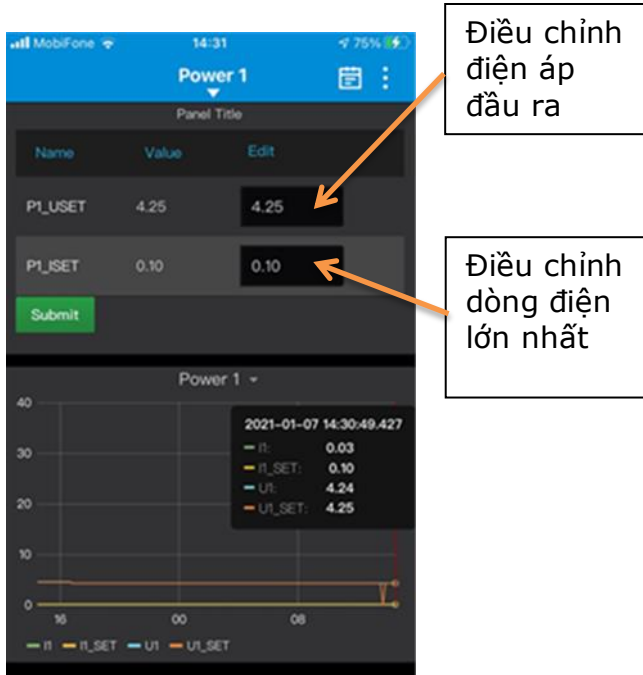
MobiFone 14:31 75%

Power 1

Panel Title

| Name | Value | Edit |
|---|---|---|
| P1_USET | 4.25 | 4.25 |
| P1_ISET | 0.10 | 0.10 |

Submit

Power 1

40
30
20
10
0

16 00 08

2021-01-07 14:30:49.427
I1: 0.03
I1_SET: 0.10
U1: 4.24
U1_SET: 4.25

I1 I1_SET U1 U1_SET

Điều chỉnh điện áp đầu ra

Điều chỉnh dòng điện lớn nhất